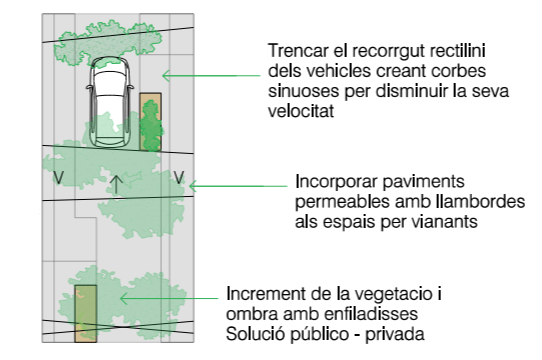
Trencar el recorrgut rectilini dels vehicles creant corbes sinuoses per disminuir la seva velocitat

V

V

Incorporar paviments permeables amb llambordes als espais per vianants

Increment de la vegetacio i ombra amb enfiladisses
Solució públco - privada